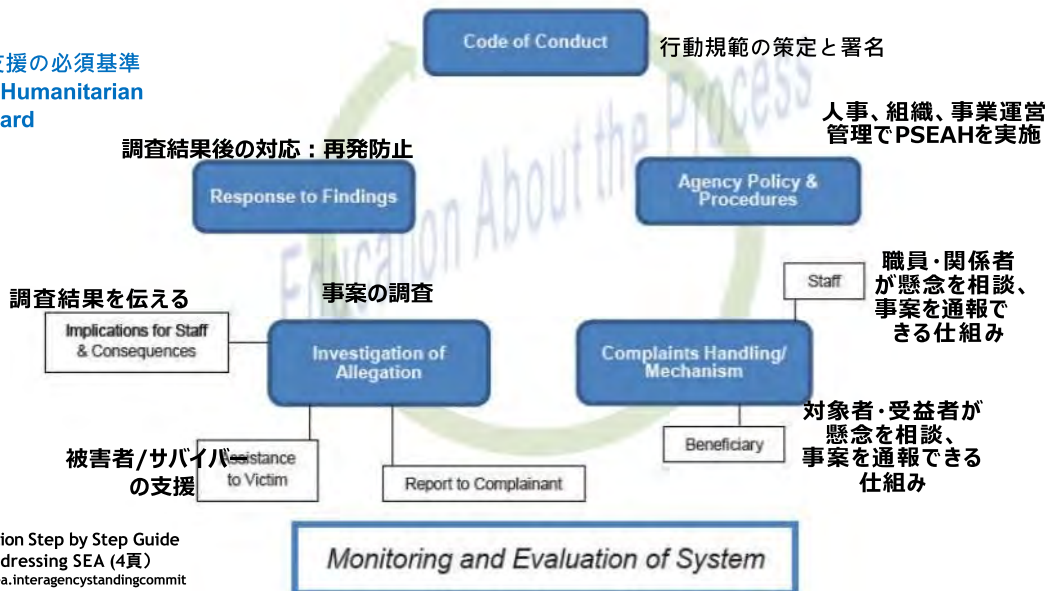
支援の必須基準
Humanitarian
ard

Code of Conduct
行動規範の策定と署名

人事、組織、事業運営
管理でPSEAHを実施

Agency Policy & Procedures

調査結果後の対応：再発防止

Response to Findings

Education About the Process

職員･関係者
が懸念を相談、
事案を通報で
きる仕組み

Staff

調査結果を伝える

事案の調査

Implications for Staff & Consequences

Investigation of Allegation

Complaints Handling/ Mechanism

対象者･受益者が
懸念を相談、
事案を通報できる
仕組み

Beneficiary

被害者/サバイバー
の支援

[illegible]istance to Victim

Report to Complainant

ion Step by Step Guide
dressing SEA (4頁)
a.interagencystandingcommit

Monitoring and Evaluation of System